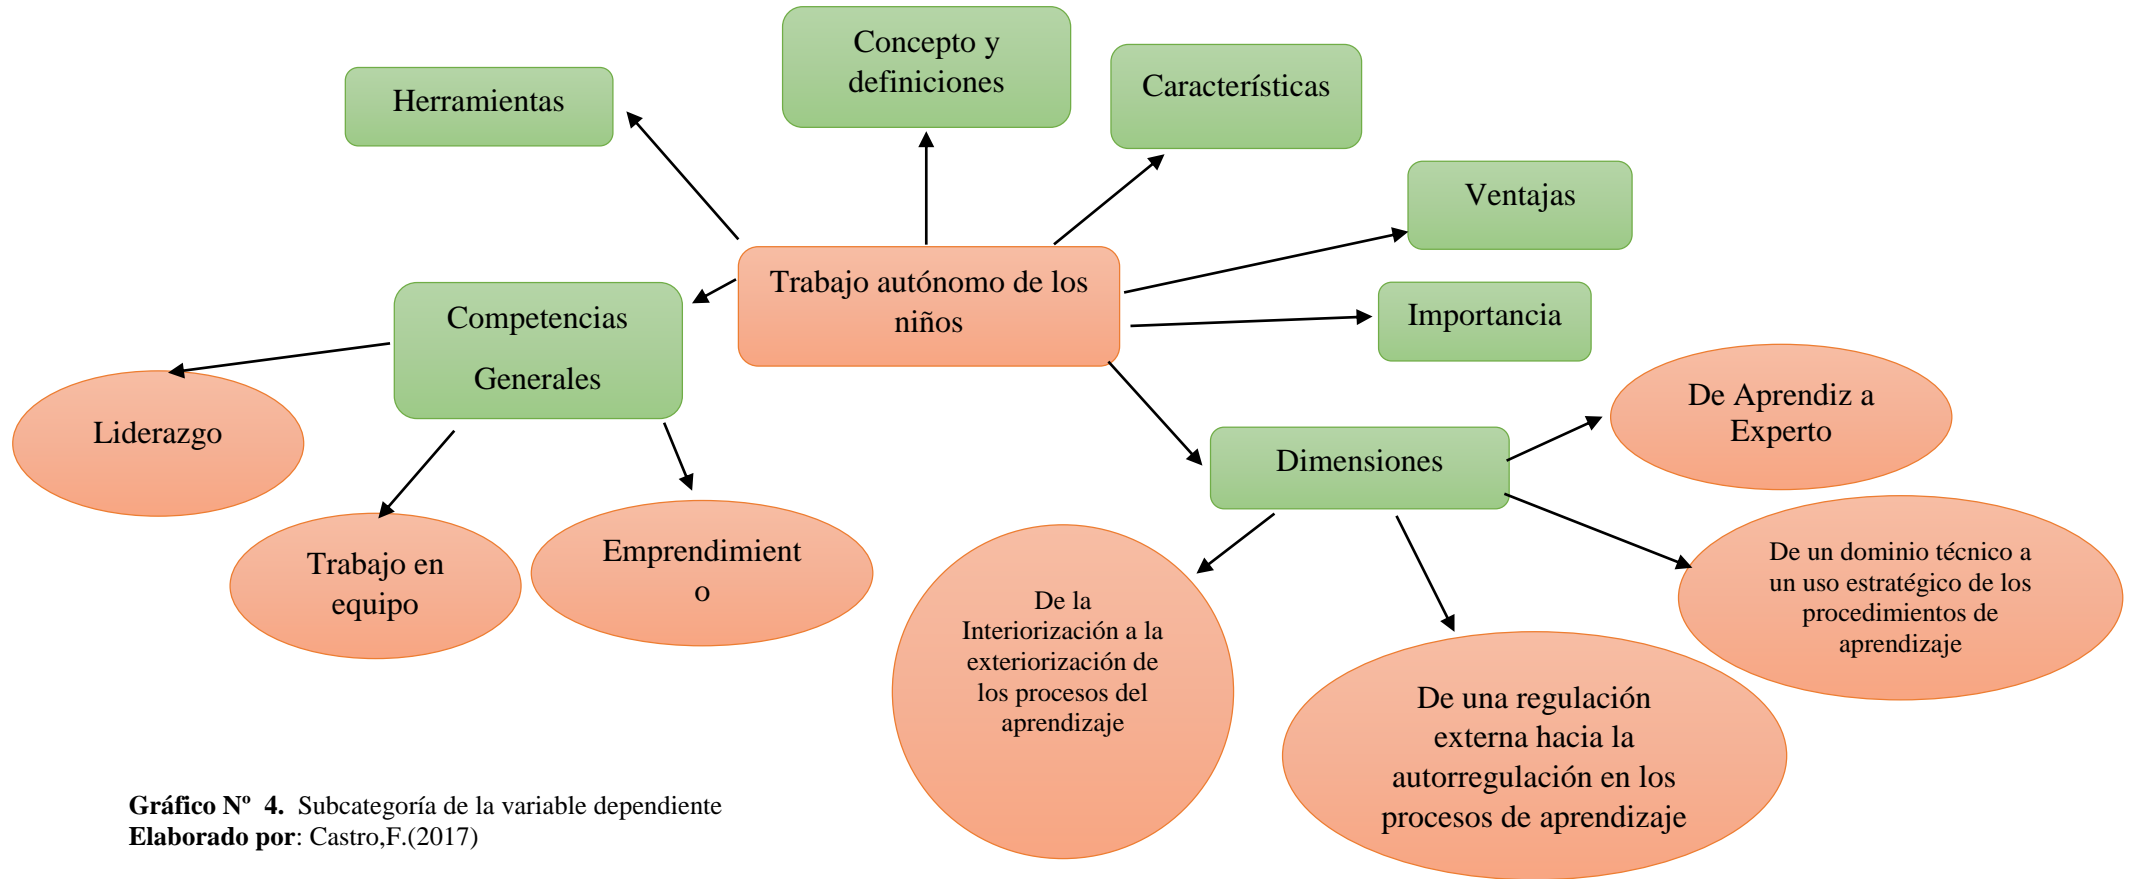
Concepto y definiciones

Herramientas

Características

Ventajas

Trabajo autónomo de los niños

Competencias Generales

Importancia

Liderazgo

De Aprendiz a Experto

Dimensiones

Trabajo en equipo

Emprendimient o

De un dominio técnico a un uso estratégico de los procedimientos de aprendizaje

De la Interiorización a la exteriorización de los procesos del aprendizaje

De una regulación externa hacia la autorregulación en los procesos de aprendizaje

**Gráfico Nº 4.** Subcategoría de la variable dependiente
**Elaborado por**: Castro,F.(2017)